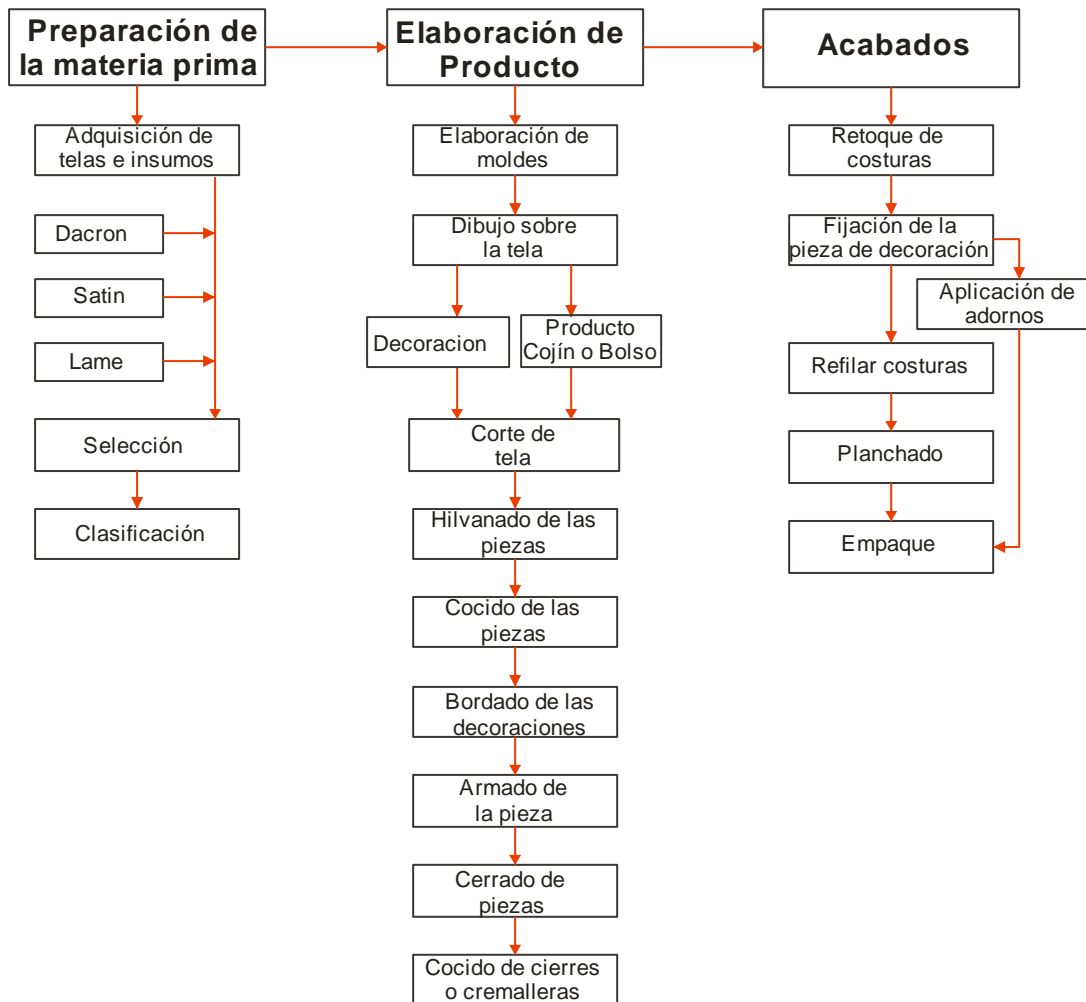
Preparación de la materia prima

Adquisición de telas e insumos

Dacron

Satin

Lame

Selección

Clasificación

Elaboración de Producto

Elaboración de moldes

Dibujo sobre la tela

Decoracion

Producto Cojín o Bolso

Corte de tela

Hilvanado de las piezas

Cocido de las piezas

Bordado de las decoraciones

Armado de la pieza

Cerrado de piezas

Cocido de cierres o cremalleras

Acabados

Retoque de costuras

Fijación de la pieza de decoración

Aplicación de adornos

Refilar costuras

Planchado

Empaque